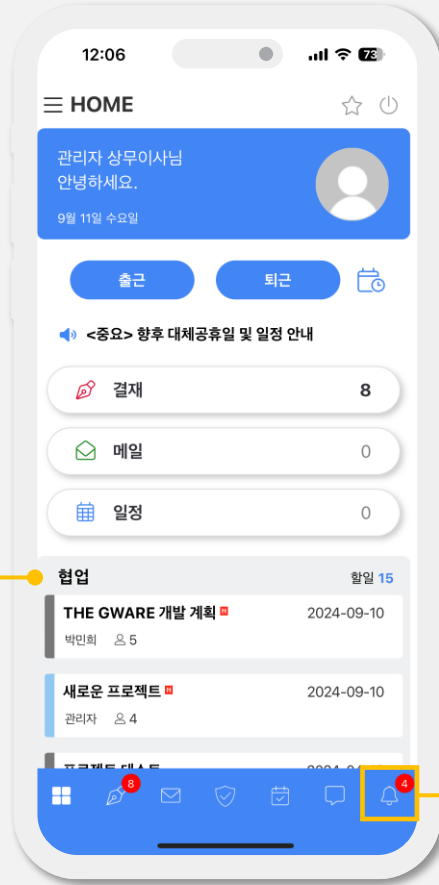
12:06

73

HOME

관리자 상무이사님
안녕하세요.

9월 11일 수요일

출근

퇴근

<중요> 향후 대체공휴일 및 일정 안내

결재 8

메일 0

일정 0

협업

할일 15

THE GWARE 개발 계획 N

2024-09-10

박민희 5

새로운 프로젝트 N

2024-09-10

관리자 4

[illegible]

8

4